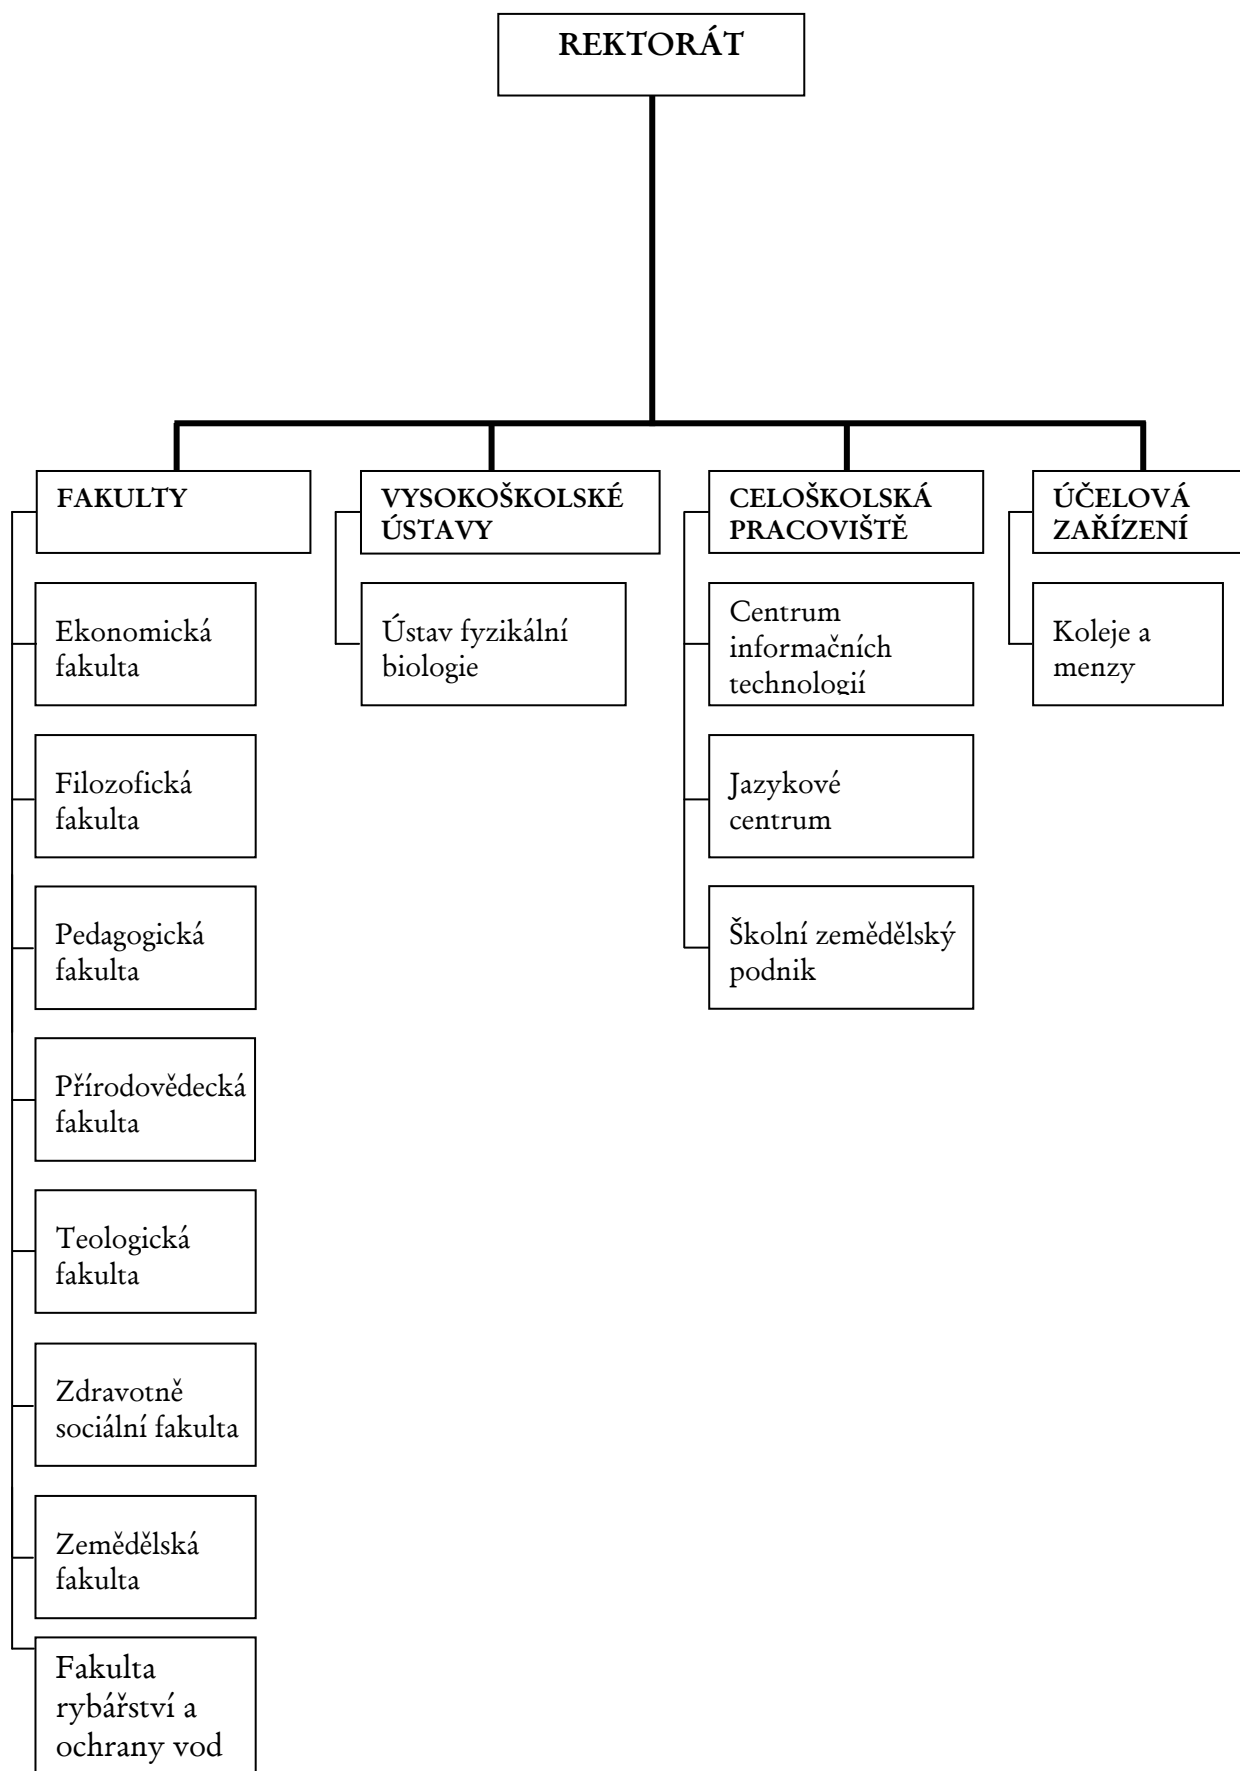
REKTORÁT

FAKULTY

Ekonomická fakulta

Filozofická fakulta

Pedagogická fakulta

Přírodovědecká fakulta

Teologická fakulta

Zdravotně sociální fakulta

Zemědělská fakulta

Fakulta rybářství a ochrany vod

VYSOKOŠKOLSKÉ ÚSTAVY

Ústav fyzikální biologie

CELOŠKOLSKÁ PRACOVIŠTĚ

Centrum informačních technologií

Jazykové centrum

Školní zemědělský podnik

ÚČELOVÁ ZAŘÍZENÍ

Koleje a menzy